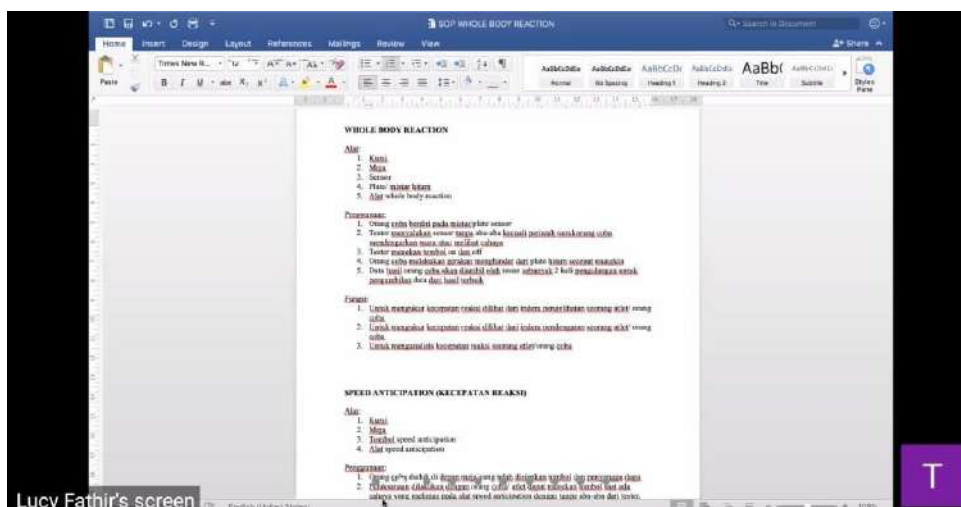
SOP WHOLE BODY REACTION

Q+ Search in Document

Home Insert Design Layout References Mailings Review View

Share

Paste

Times New R... AaBbCcDdEe AaBbCcDdEe AaBbCcDc AaBbCcDdEe AaBb( AaBbCcDdEe

Normal No Spacing Heading 1 Heading 2 Title Subtitle Styles Pane

WHOLE BODY REACTION

Alat:
1. Kursi
2. Meja
3. Sensor
4. Plato/ mistar hitam
5. Alat whole body reaction

Pengukuran:
1. Orang coba berdiri pada mistar/plato sensor
2. Tester menyalakan sensor tanpa aba-aba kecuali petunjuk untuk orang coba mendengarkan suara atau melihat cahaya
3. Tester menekan tombol on dan off
4. Orang coba melakukan gerakan mengangkat dari plato hitam secepat mungkin
5. Data hasil orang coba akan diambil oleh tester sebanyak 2 kali pengulangan untuk pengambilan data dari hasil terbaik

Fungsi:
1. Untuk mengukur kecepatan reaksi dilihat dari indera penglihatan seorang atlet/ orang coba
2. Untuk mengukur kecepatan reaksi dilihat dari indera pendengaran seorang atlet/ orang coba
3. Untuk menganalisis kecepatan reaksi seorang atlet/orang coba

SPEED ANTICIPATION (KECEPATAN REAKSI)

Alat:
1. Kursi
2. Meja
3. Tombol speed anticipation
4. Alat speed anticipation

Pengukuran:
1. Orang coba duduk di depan meja yang telah disiapkan tombol dan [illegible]
2. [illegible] orang coba/ atlet dapat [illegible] tombol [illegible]
cahaya yang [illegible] pada alat speed anticipation dengan tanpa aba-aba dari tester.

Lucy Fathir's screen

T